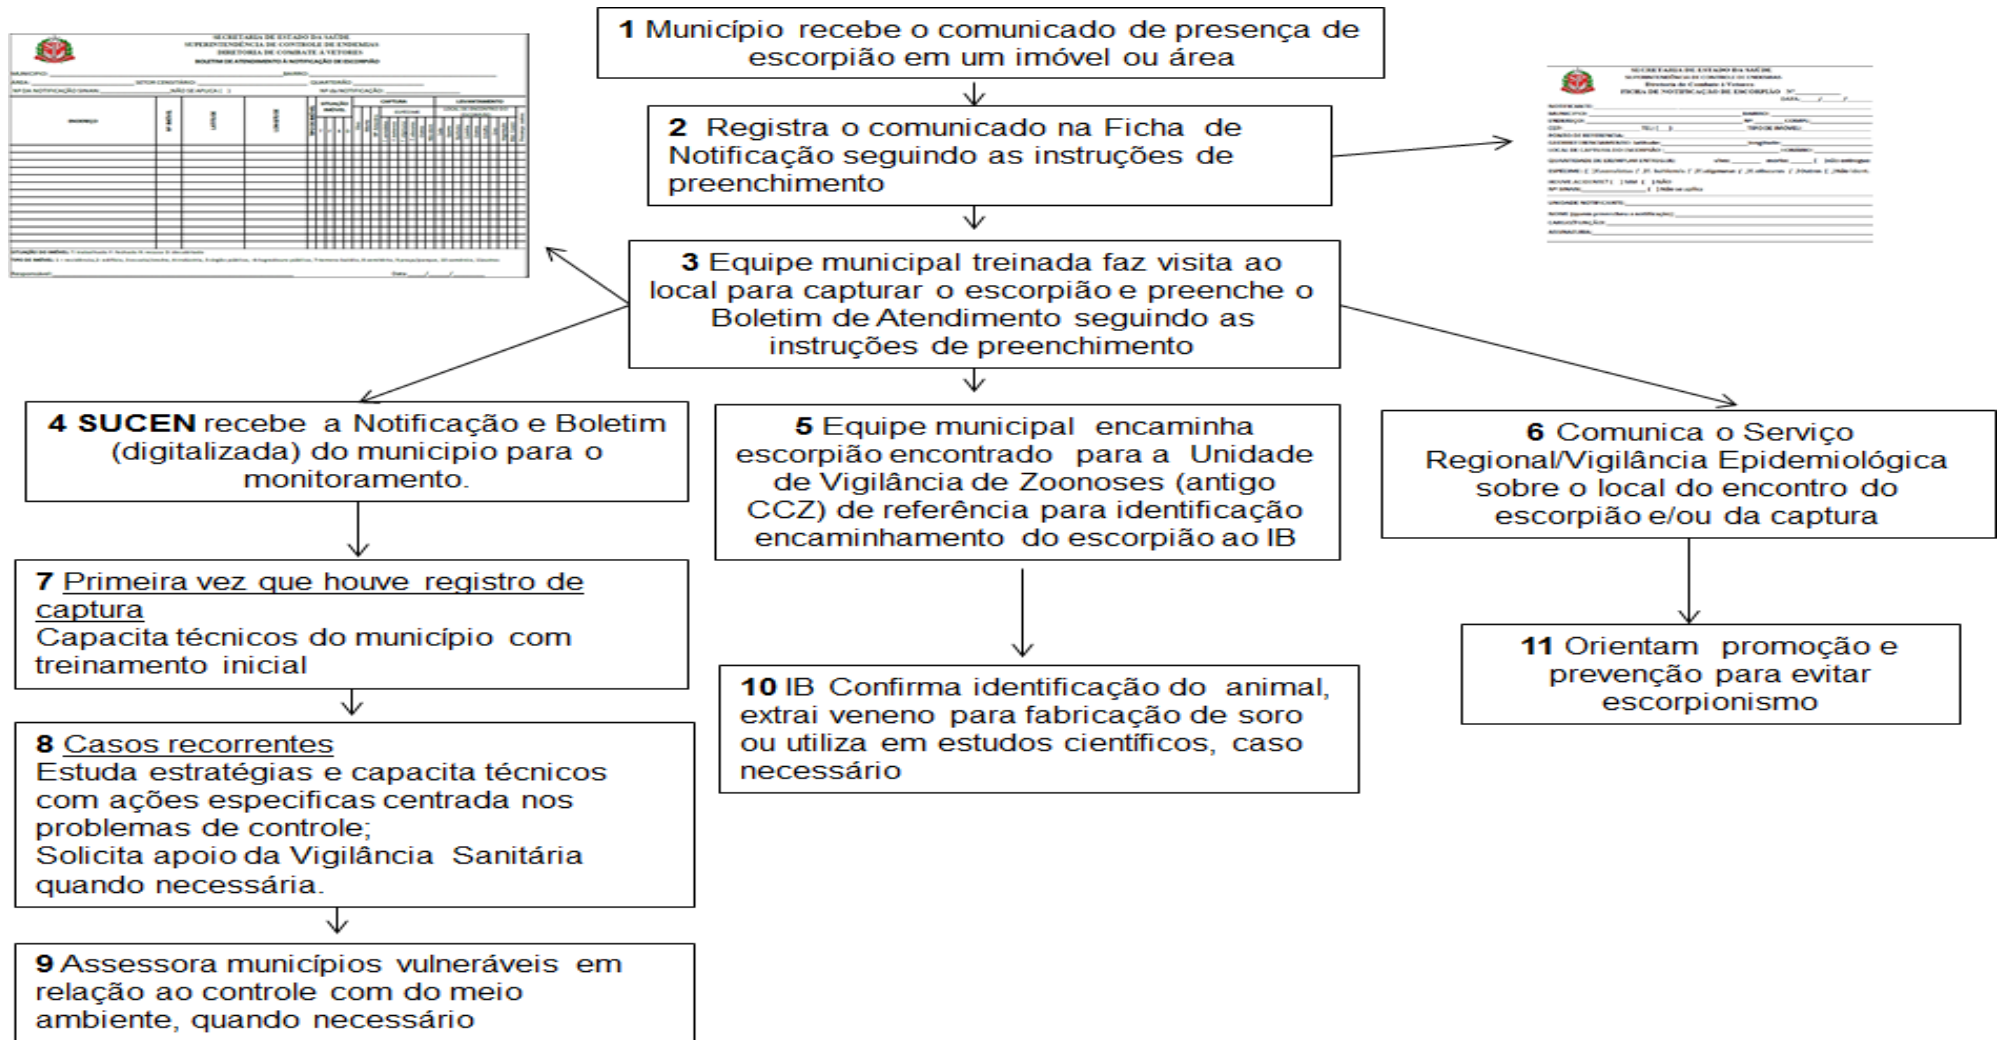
SECRETARIA DE ESTADO DA SAÚDE
SUPERINTENDÊNCIA DE CONTROLE DE ENDEMIAS
DIRETORIA DE COMBATE A VETORES
BOLETIM DE ATENDIMENTO À NOTIFICAÇÃO DE ESCORPIÃO
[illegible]

SECRETARIA DE ESTADO DA SAÚDE
SUPERINTENDÊNCIA DE CONTROLE DE ENDEMIAS
Diretoria de Combate a Vetores
FICHA DE NOTIFICAÇÃO DE ESCORPIÃO
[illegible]

1 Município recebe o comunicado de presença de escorpião em um imóvel ou área

2 Registra o comunicado na Ficha de Notificação seguindo as instruções de preenchimento

3 Equipe municipal treinada faz visita ao local para capturar o escorpião e preenche o Boletim de Atendimento seguindo as instruções de preenchimento

4 SUCEN recebe a Notificação e Boletim (digitalizada) do municipio para o monitoramento.

5 Equipe municipal encaminha escorpião encontrado para a Unidade de Vigilância de Zoonoses (antigo CCZ) de referência para identificação encaminhamento do escorpião ao IB

6 Comunica o Serviço Regional/Vigilância Epidemiológica sobre o local do encontro do escorpião e/ou da captura

7 Primeira vez que houve registro de captura
Capacita técnicos do município com treinamento inicial

8 Casos recorrentes
Estuda estratégias e capacita técnicos com ações especificas centrada nos problemas de controle;
Solicita apoio da Vigilância Sanitária quando necessária.

9 Assessora municípios vulneráveis em relação ao controle com do meio ambiente, quando necessário

10 IB Confirma identificação do animal, extrai veneno para fabricação de soro ou utiliza em estudos científicos, caso necessário

11 Orientam promoção e prevenção para evitar escorpionismo